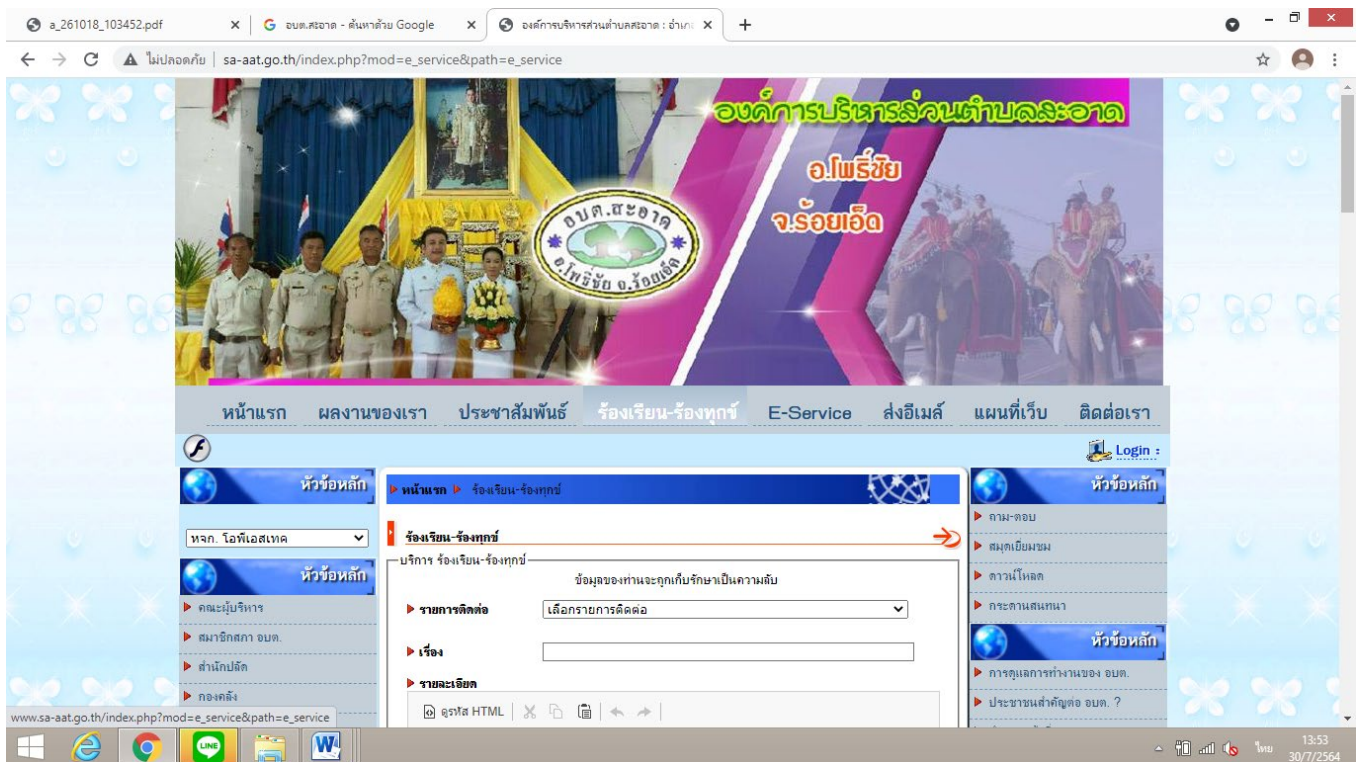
a_261018_103452.pdf
อบต.สะอาด - ค้นหาด้วย Google
องค์การบริหารส่วนตำบลสะอาด : อำเภ
ไม่ปลอดภัย | sa-aat.go.th/index.php?mod=e_service&path=e_service

องค์การบริหารส่วนตำบลสะอาด
อ.โพธิ์ชัย
จ.ร้อยเอ็ด
อบต.สะอาด
อ.โพธิ์ชัย จ.ร้อยเอ็ด

หน้าแรก ผลงานของเรา ประชาสัมพันธ์ ร้องเรียน-ร้องทุกข์ E-Service ส่งอีเมล์ แผนที่เว็บ ติดต่อเรา

Login :

หัวข้อหลัก
หจก. โอพีเอสเทค
หัวข้อหลัก
คณะผู้บริหาร
สมาชิกสภา อบต.
สำนักปลัด
กองคลัง

หน้าแรก ร้องเรียน-ร้องทุกข์
ร้องเรียน-ร้องทุกข์
บริการ ร้องเรียน-ร้องทุกข์
ข้อมูลของท่านจะถูกเก็บรักษาเป็นความลับ
รายการติดต่อ เลือกรายการติดต่อ
เรื่อง
รายละเอียด
ดูรหัส HTML

หัวข้อหลัก
ถาม-ตอบ
สมุดเยี่ยมชม
ดาวน์โหลด
กระดานสนทนา
หัวข้อหลัก
การดูแลการทำงานของ อบต.
ประชาชนสำคัญต่อ อบต. ?

www.sa-aat.go.th/index.php?mod=e_service&path=e_service

ไทย 13:53 30/7/2564